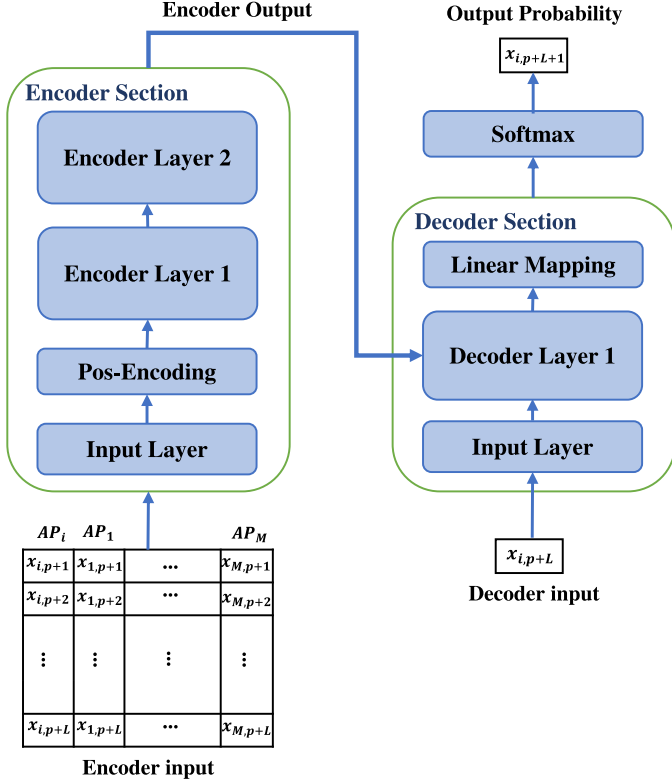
Encoder Output

Output Probability

$x_{i,p+L+1}$

Encoder Section

Encoder Layer 2

Encoder Layer 1

Pos-Encoding

Input Layer

Softmax

Decoder Section

Linear Mapping

Decoder Layer 1

Input Layer

$x_{i,p+L}$

Decoder input

| $AP_i$ | $AP_1$ | | $AP_M$ |
|---|---|---|---|
| $x_{i,p+1}$ | $x_{1,p+1}$ | ... | $x_{M,p+1}$ |
| $x_{i,p+2}$ | $x_{1,p+2}$ | ... | $x_{M,p+2}$ |
| ⋮ | ⋮ | ⋮ | ⋮ |
| $x_{i,p+L}$ | $x_{1,p+L}$ | ... | $x_{M,p+L}$ |

Encoder input